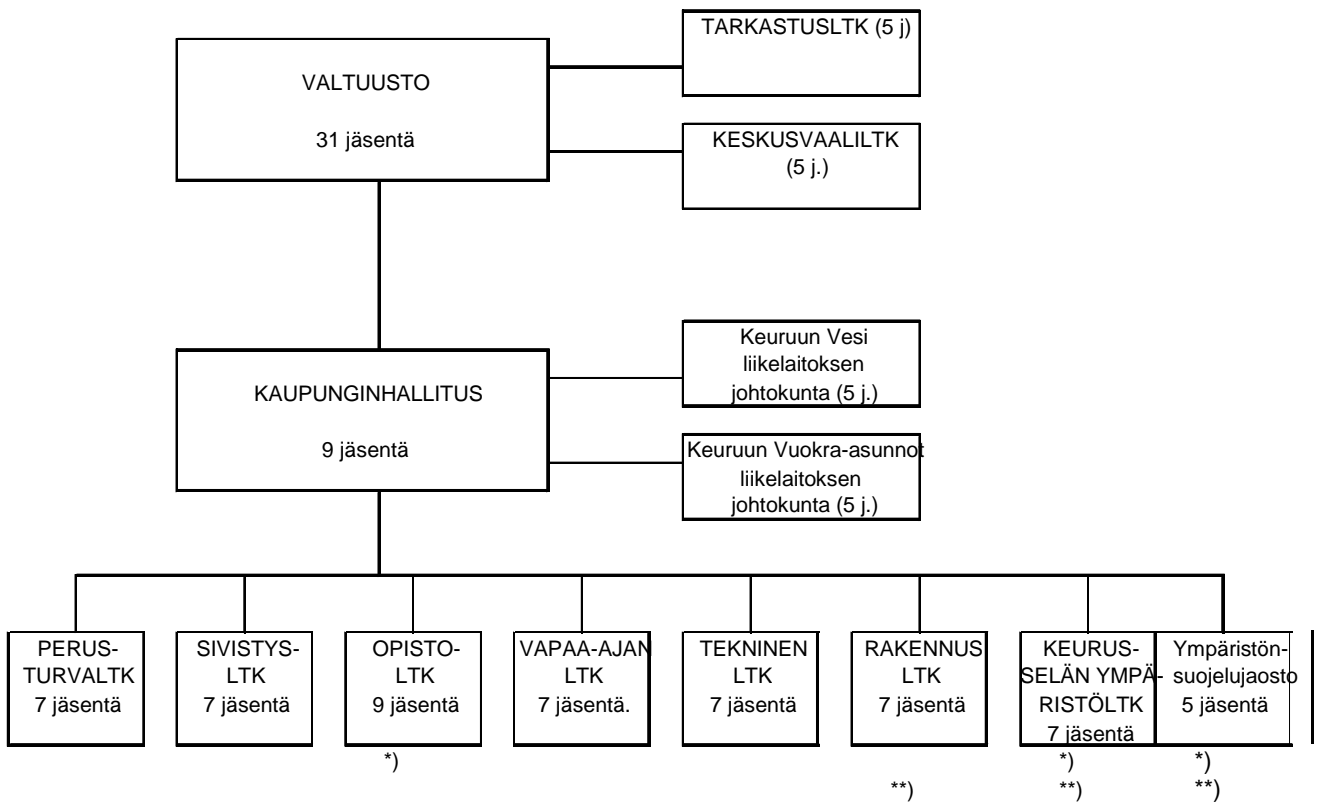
VALTUUSTO

31 jäsentä

TARKASTUSLTK (5 j)

KESKUSVAALILTK (5 j.)

KAUPUNGINHALLITUS

9 jäsentä

Keuruun Vesi liikelaitoksen johtokunta (5 j.)

Keuruun Vuokra-asunnot liikelaitoksen johtokunta (5 j.)

PERUSTURVALTK 7 jäsentä

SIVISTYSLTK 7 jäsentä

OPISTOLTK 9 jäsentä
*)

VAPAA-AJAN LTK 7 jäsentä.

TEKNINEN LTK 7 jäsentä

RAKENNUS LTK 7 jäsentä
**)

KEURUSSELÄN YMPÄRISTÖLTK 7 jäsentä
*)
**)

Ympäristönsuojelujaosto 5 jäsentä
*)
**)